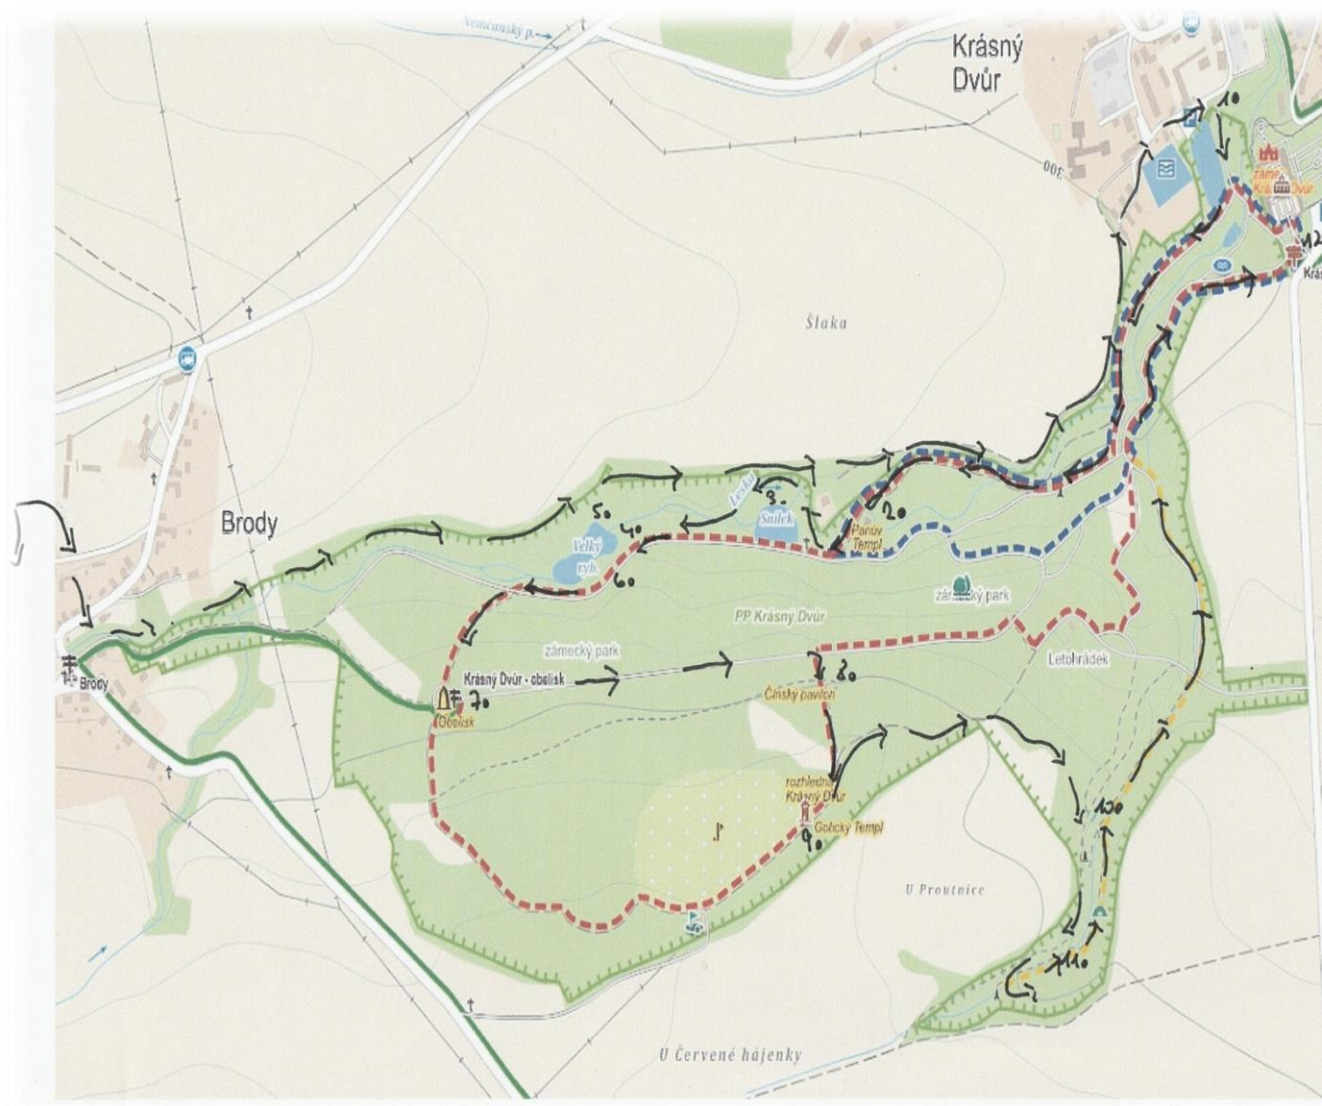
Němčanský p.

Krásný Dvůr

10

300

zámek Krásný Dvůr

120

Krás

Šlaka

Brody

Brody

Lesku

30

Smilek

50

40

Velký ryb.

60

20

Panův Templ

zámecký park

PP Krásný Dvůr

zámecký park

Letohrádek

Krásný Dvůr - obelisk

70

Obelisk

80

Čínský pavilon

rozhledna Krásný Dvůr

Gotický Templ

90

100

U Proutnice

110

U Červené hájenky